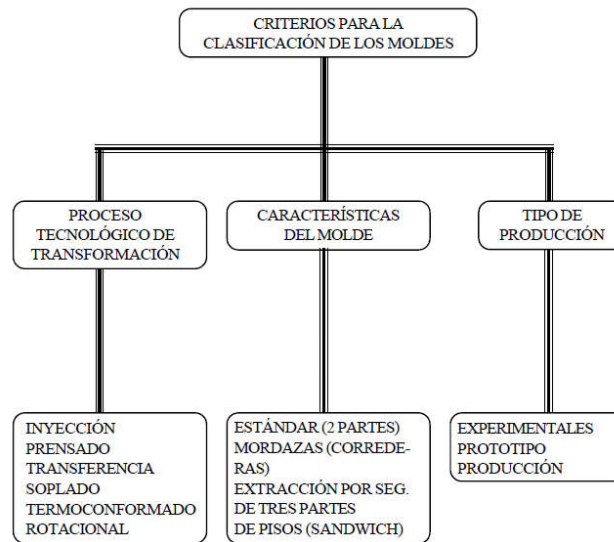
CRITERIOS PARA LA CLASIFICACIÓN DE LOS MOLDES

PROCESO TECNOLÓGICO DE TRANSFORMACIÓN

CARACTERÍSTICAS DEL MOLDE

TIPO DE PRODUCCIÓN

INYECCIÓN
PRENSADO
TRANSFERENCIA
SOPLADO
TERMOCONFORMADO
ROTACIONAL

ESTÁNDAR (2 PARTES)
MORDAZAS (CORREDERAS)
EXTRACCIÓN POR SEG.
DE TRES PARTES
DE PISOS (SANDWICH)

EXPERIMENTALES
PROTOTIPO
PRODUCCIÓN